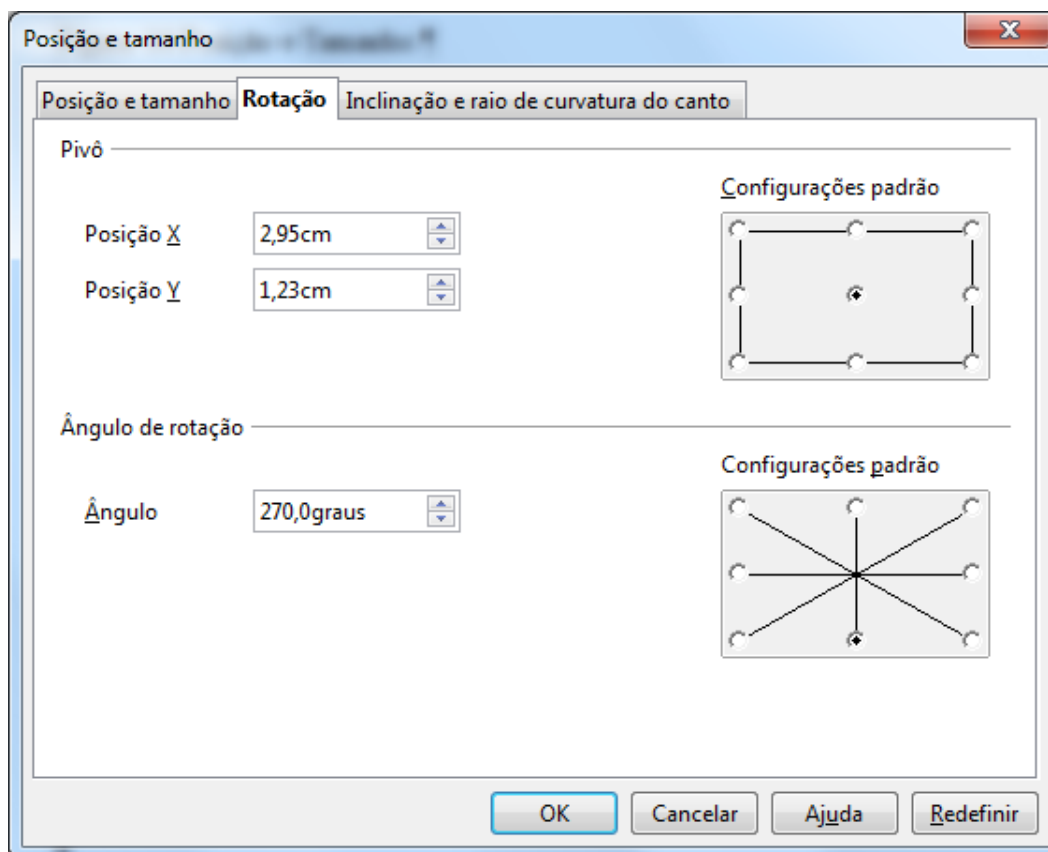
Posição e tamanho

Posição e tamanho | Rotação | Inclinação e raio de curvatura do canto

Pivô

Posição X 2,95cm

Posição Y 1,23cm

Configurações padrão

Ângulo de rotação

Ângulo 270,0graus

Configurações padrão

OK Cancelar Ajuda Redefinir